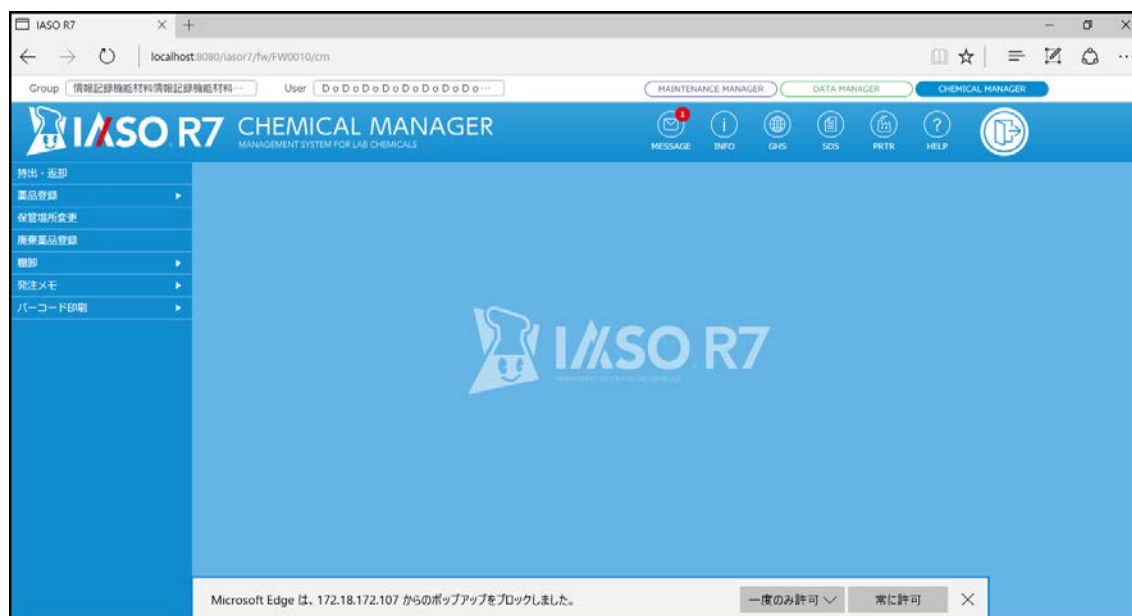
IASO R7

localhost:8080/iasor7/fw/FW0010/cm

Group 情報記録機能材料情報記録機能材料… User DoDoDoDoDoDoDoDoDo…

MAINTENANCE MANAGER DATA MANAGER CHEMICAL MANAGER

IASO R7 CHEMICAL MANAGER
MANAGEMENT SYSTEM FOR LAB CHEMICALS

1
MESSAGE INFO GHS SDS PRTR HELP

持出・返却
薬品登録
保管場所変更
廃棄薬品登録
棚卸
発注メモ
バーコード印刷

IASO R7

Microsoft Edge は、172.18.172.107 からのポップアップをブロックしました。 一度のみ許可 常に許可